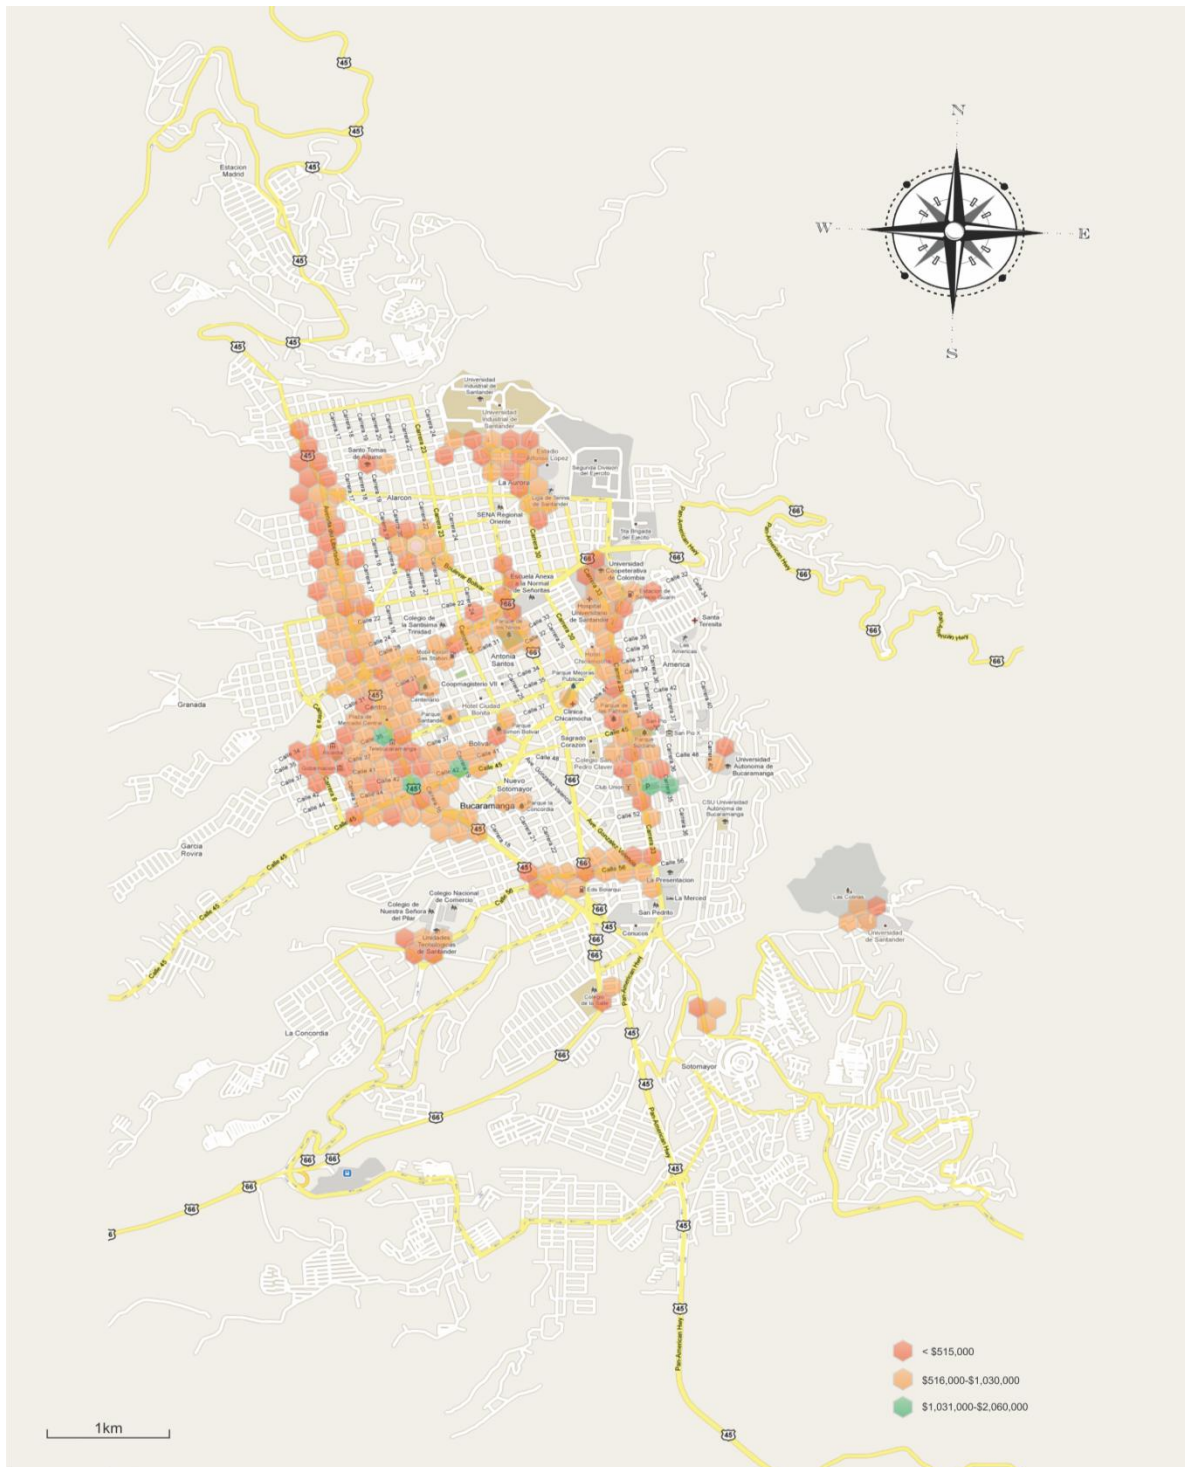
N
W
E
S

45
45
Estacion Madrid
45
45
45

Universidad Industrial de Santander
Universidad Industrial de Santander
Santo Tomas de Aquino
Estadio Alfonso López
Seguridad Division del Ejercito
La Aurora
Alarcon
SENA Regional Oriente
Liga de Tenis de Santander
Carrera 23
Carrera 27
Carrera 30
5ta Brigada del Ejercito
66
66
66
66
66
Universidad Cooperativa de Colombia
Escuela Anexa a la Normal de Señoritas
Hospital Universitario de Santander
Colegio de la Santisima Trinidad
Santa Teresita
Antonia Santos
America
Coopmagisterio VII
Granada
Parque Mejoras Publicas
Hotel Ciudad Bonita
Parque Santander
Centro
Plaza de Mercado Central
Ciacia Chicamocha
Sagrado Corazon
Colegio Pedro Claver
San Pio X
Universidad Autonoma de Bucaramanga
Bolivar
Calle 45
Calle 48
Nuevo Sotomayor
Club Union
Bucaramanga
Parque la Concordia
CSU Universidad Autonoma de Bucaramanga
Calle 52
Garcia Rovira
Calle 45
Calle 56
La Presentacion
Colegio Nacional de Comercio
Colegio de Nuestra Señora del Pilar
La Merced
San Pedro
Las Colinas
Universidad de Santander
Unidades Tecnologicas de Santander
Pan-American Hwy
La Concordia
66
45
Sotomayor
66
66
66
66
45
45
45

< $515,000
$516,000-$1,030,000
$1,031,000-$2,060,000

1km